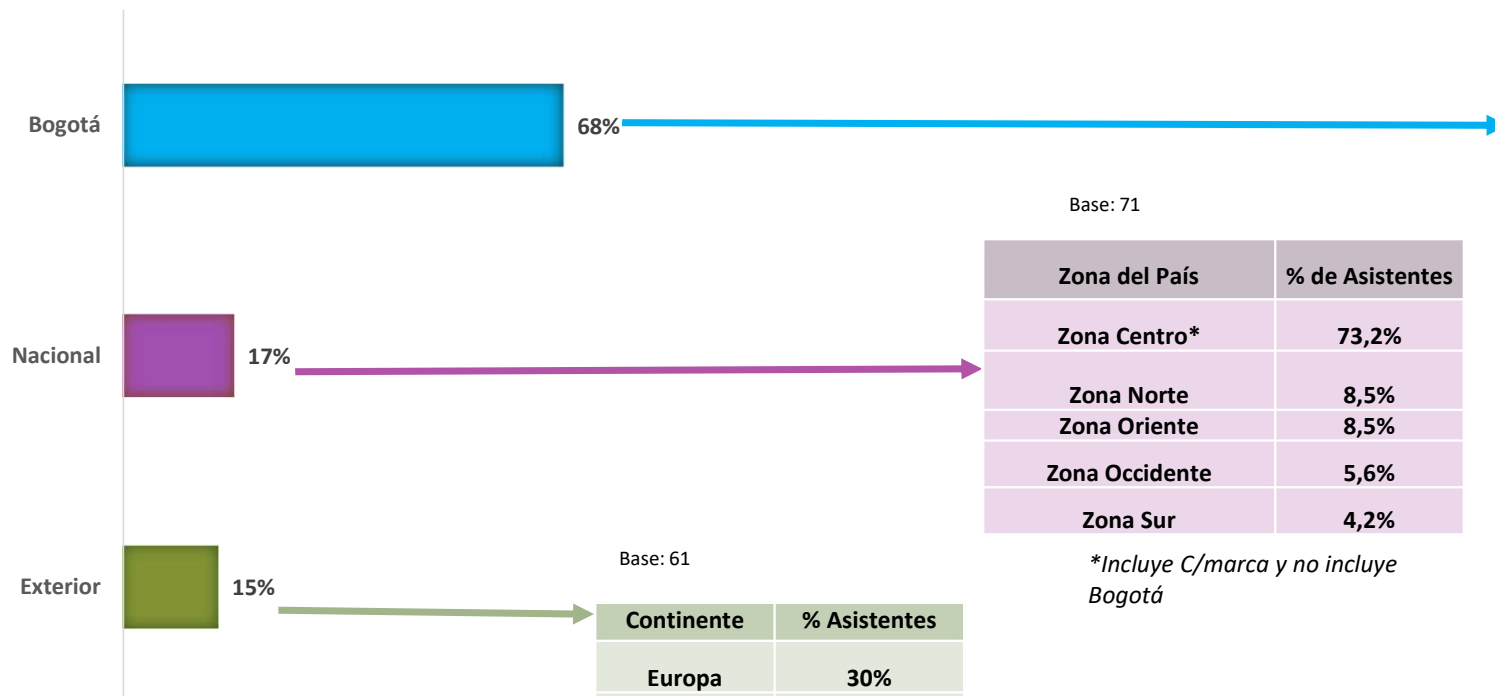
Bogotá
68%

Nacional
17%

Exterior
15%

Base: 71

| Zona del País | % de Asistentes |
|---|---|
| Zona Centro* | 73,2% |
| Zona Norte | 8,5% |
| Zona Oriente | 8,5% |
| Zona Occidente | 5,6% |
| Zona Sur | 4,2% |

*Incluye C/marca y no incluye Bogotá

Base: 61

| Continente | % Asistentes |
|---|---|
| Europa | 30% |